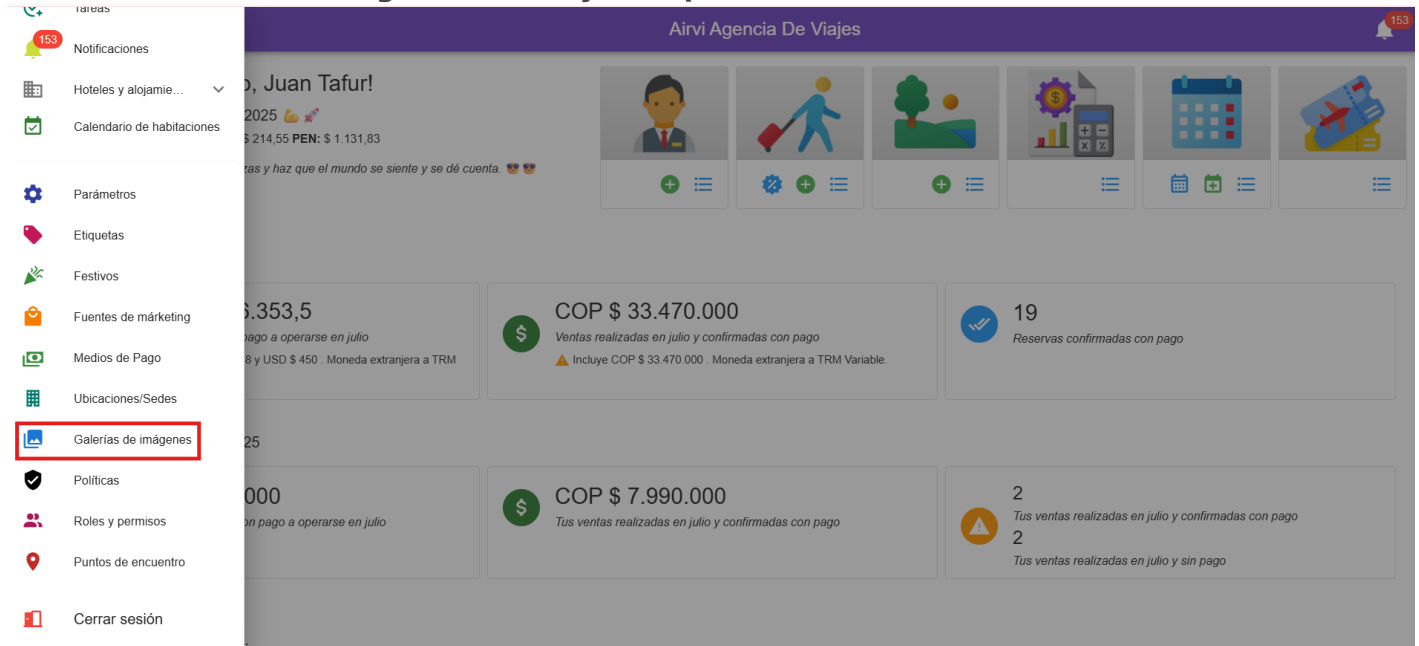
Tareas
153
Notificaciones
Hoteles y alojamie...
Calendario de habitaciones
Parámetros
Etiquetas
Festivos
Fuentes de márketing
Medios de Pago
Ubicaciones/Sedes
Galerías de imágenes
Políticas
Roles y permisos
Puntos de encuentro
Cerrar sesión

Airvi Agencia De Viajes
153

o, Juan Tafur!
2025 💪🚀
$ 214,55 PEN: $ 1.131,83
zas y haz que el mundo se siente y se dé cuenta. 😎😎

$.353,5
pago a operarse en julio
8 y USD $ 450 . Moneda extranjera a TRM

COP $ 33.470.000
Ventas realizadas en julio y confirmadas con pago
Incluye COP $ 33.470.000 . Moneda extranjera a TRM Variable.

19
Reservas confirmadas con pago

25

000
on pago a operarse en julio

COP $ 7.990.000
Tus ventas realizadas en julio y confirmadas con pago

2
Tus ventas realizadas en julio y confirmadas con pago
2
Tus ventas realizadas en julio y sin pago